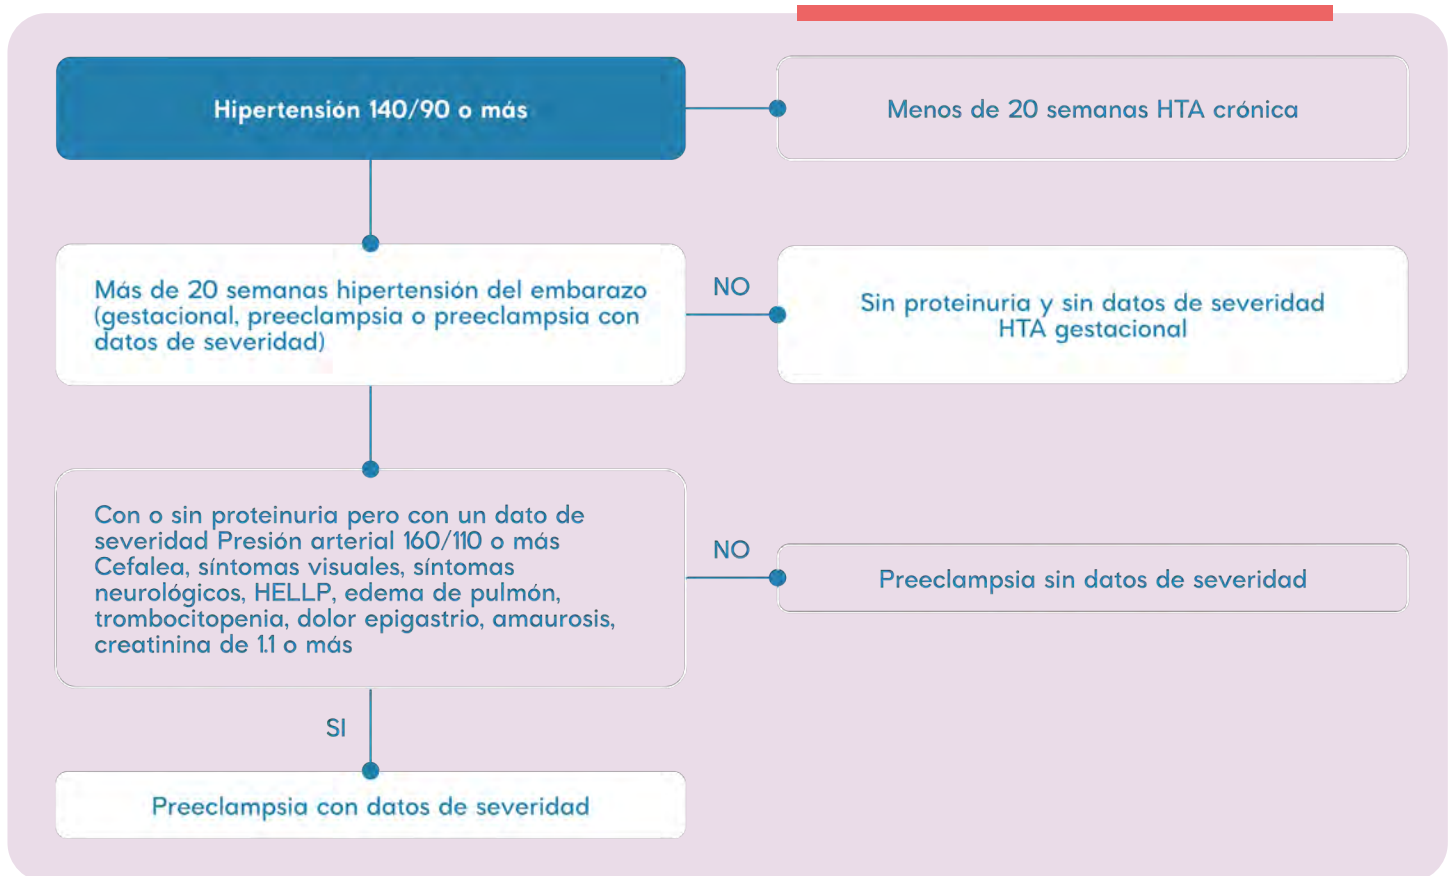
Hipertensión 140/90 o más

Menos de 20 semanas HTA crónica

Más de 20 semanas hipertensión del embarazo (gestacional, preeclampsia o preeclampsia con datos de severidad)

NO

Sin proteinuria y sin datos de severidad HTA gestacional

Con o sin proteinuria pero con un dato de severidad Presión arterial 160/110 o más Cefalea, síntomas visuales, síntomas neurológicos, HELLP, edema de pulmón, trombocitopenia, dolor epigastrio, amaurosis, creatinina de 1.1 o más

NO

Preeclampsia sin datos de severidad

SI

Preeclampsia con datos de severidad